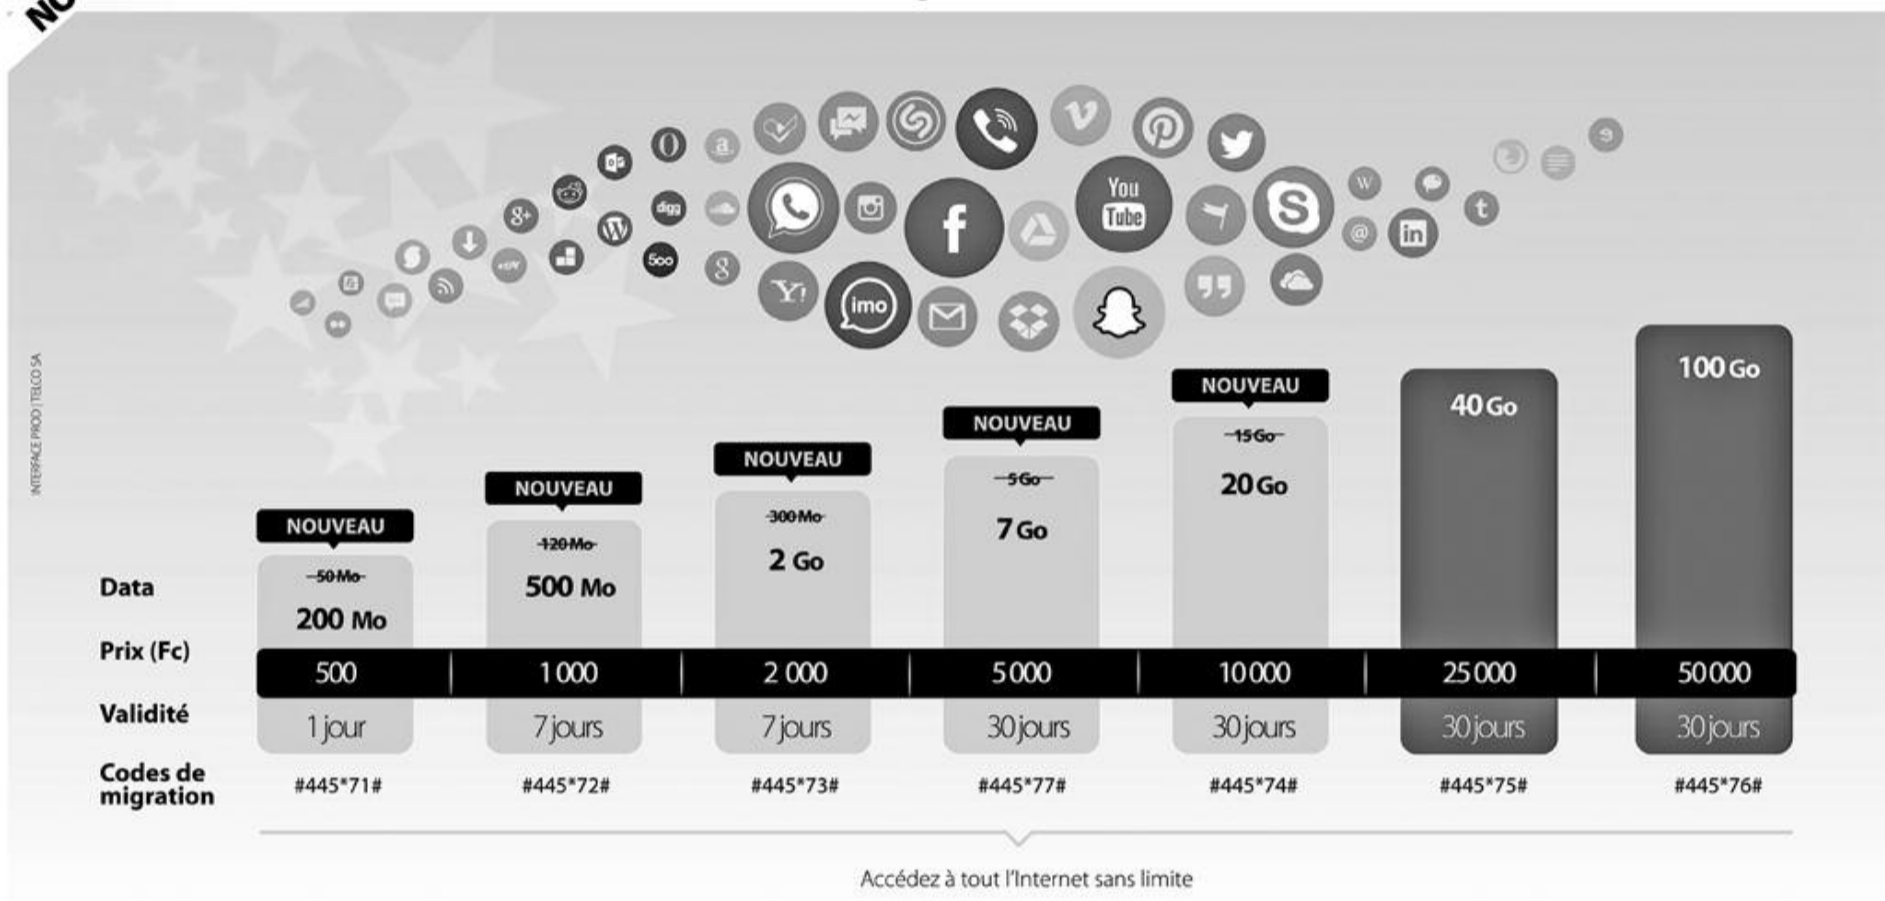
NO

You Tube

imo

INTERFACE PROD | TELCO SA

| | | | | | | | |
|---|---|---|---|---|---|---|---|
| | NOUVEAU | NOUVEAU | NOUVEAU | NOUVEAU | NOUVEAU | | |
| Data | ~~50 Mo~~ 200 Mo | ~~120 Mo~~ 500 Mo | ~~300 Mo~~ 2 Go | ~~5 Go~~ 7 Go | ~~15 Go~~ 20 Go | 40 Go | 100 Go |
| Prix (Fc) | 500 | 1 000 | 2 000 | 5 000 | 10 000 | 25 000 | 50 000 |
| Validité | 1 jour | 7 jours | 7 jours | 30 jours | 30 jours | 30 jours | 30 jours |
| Codes de migration | #445*71# | #445*72# | #445*73# | #445*77# | #445*74# | #445*75# | #445*76# |

Accédez à tout l'Internet sans limite